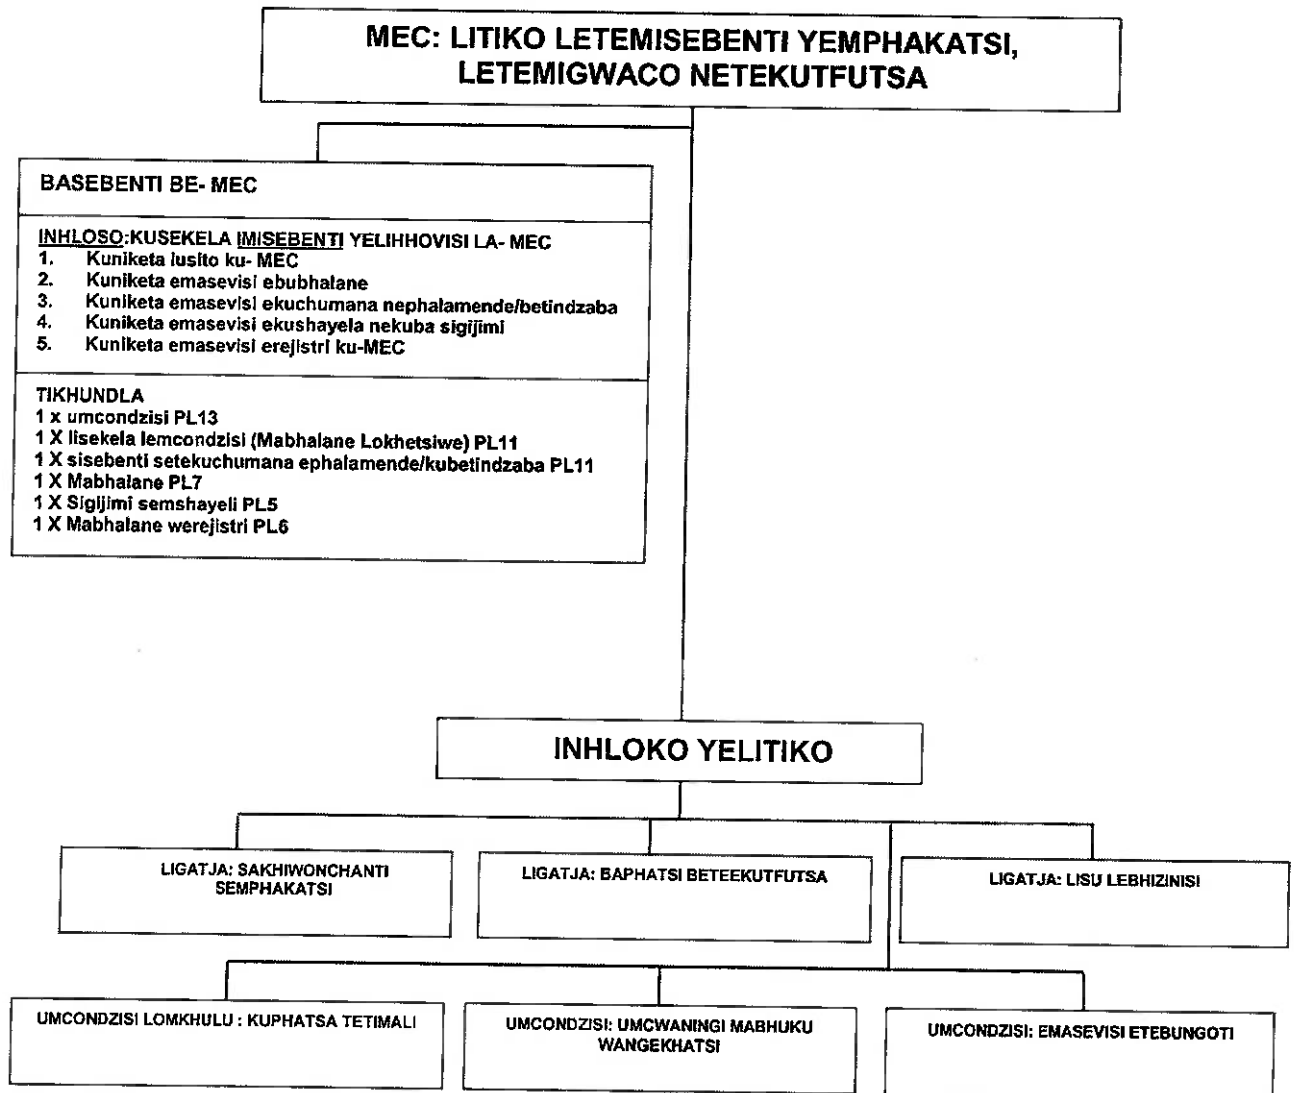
MEC: LITIKO LETEMISEBENTI YEMPHAKATSI, LETEMIGWACO NETEKUTFUTSA

BASEBENTI BE- MEC

INHLOSO:KUSEKELA IMISEBENTI YELIHHOVISI LA- MEC
1. Kuniketa lusito ku- MEC
2. Kuniketa emasevisi ebubhalane
3. Kuniketa emasevisi ekuchumana nephalamende/betindzaba
4. Kuniketa emasevisi ekushayela nekuba sigijimi
5. Kuniketa emasevisi erejistri ku-MEC

TIKHUNDLA
1 x umcondzisi PL13
1 X lisekela lemcondzisi (Mabhalane Lokhetsiwe) PL11
1 X sisebenti setekuchumana ephalamende/kubetindzaba PL11
1 X Mabhalane PL7
1 X Sigijimi semshayeli PL5
1 X Mabhalane werejistri PL6

INHLOKO YELITIKO

LIGATJA: SAKHIWONCHANTI SEMPHAKATSI

LIGATJA: BAPHATSI BETEEKUTFUTSA

LIGATJA: LISU LEBHIZINISI

UMCONDZISI LOMKHULU : KUPHATSA TETIMALI

UMCONDZISI: UMCWANINGI MABHUKU WANGEKHATSI

UMCONDZISI: EMASEVISI ETEBUNGOTI